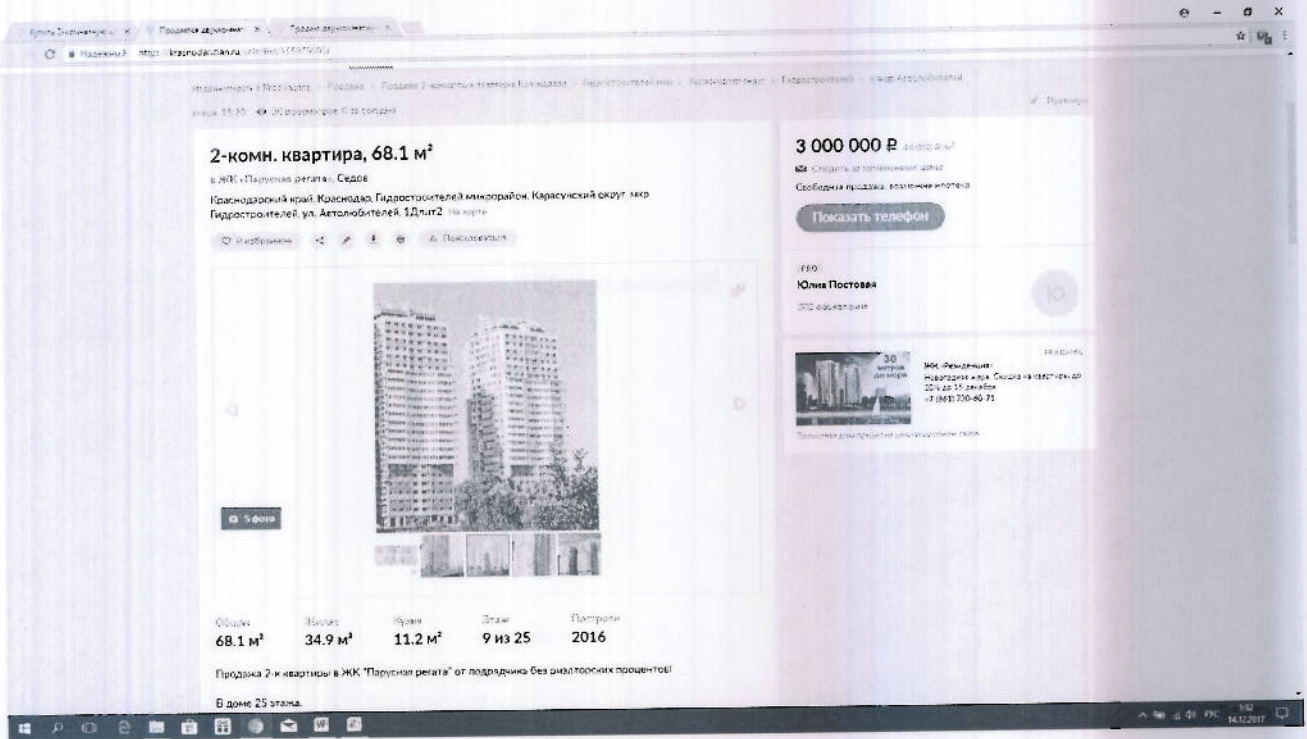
2-комн. квартира, 68.1 м²

в ЖК «Парусная регата», Седов

Краснодарский край, Краснодар, Гидростроителей микрорайон, Карасунский округ, мкр Гидростроителей, ул. Автолюбителей, 1Длит2 На карте

Показать телефон

3 000 000 ₽

Свободная продажа, возможна ипотека

Юлия Постовая

5 фото

| Общая | Жилая | Кухня | Этаж | Построен |
|---|---|---|---|---|
| 68.1 м² | 34.9 м² | 11.2 м² | 9 из 25 | 2016 |

Продажа 2-к квартиры в ЖК "Парусная регата" от подрядчика без риэлторских процентов!

В доме 25 этажа.

ЖК «Резиденция»

+7 (861) 230-60-71

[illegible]

14.12.2017